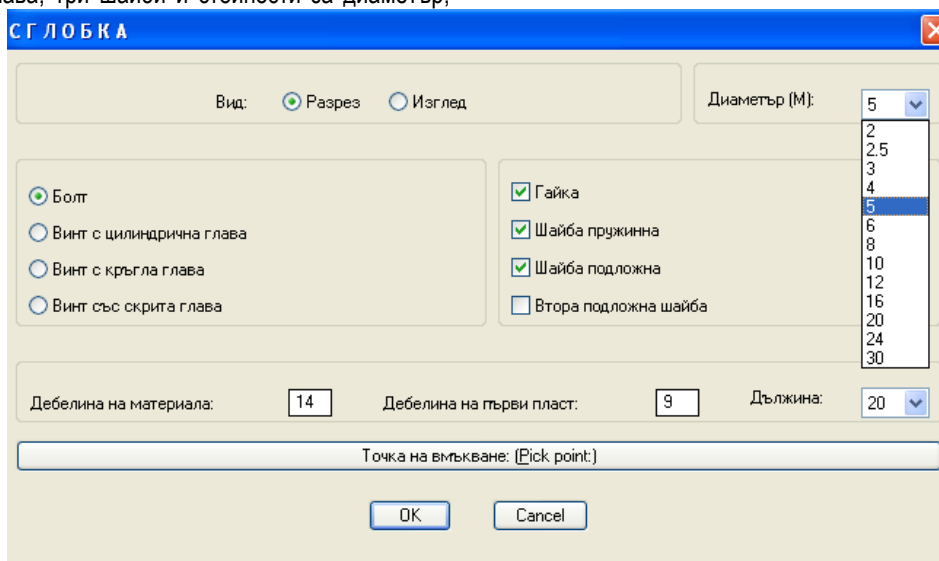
ава, три шайби и стойности за диаметър,

СГЛОБКА

Вид: Разрез Изглед

Диаметър (М): 5

2
2.5
3
4
5
6
8
10
12
16
20
24
30

Болт
Винт с цилиндрична глава
Винт с кръгла глава
Винт със скрита глава

Гайка
Шайба пружинна
Шайба подложна
Втора подложна шайба

Дебелина на материала: 14
Дебелина на първи пласт: 9
Дължина: 20

Точка на вмъкване: (Pick point:)

OK
Cancel